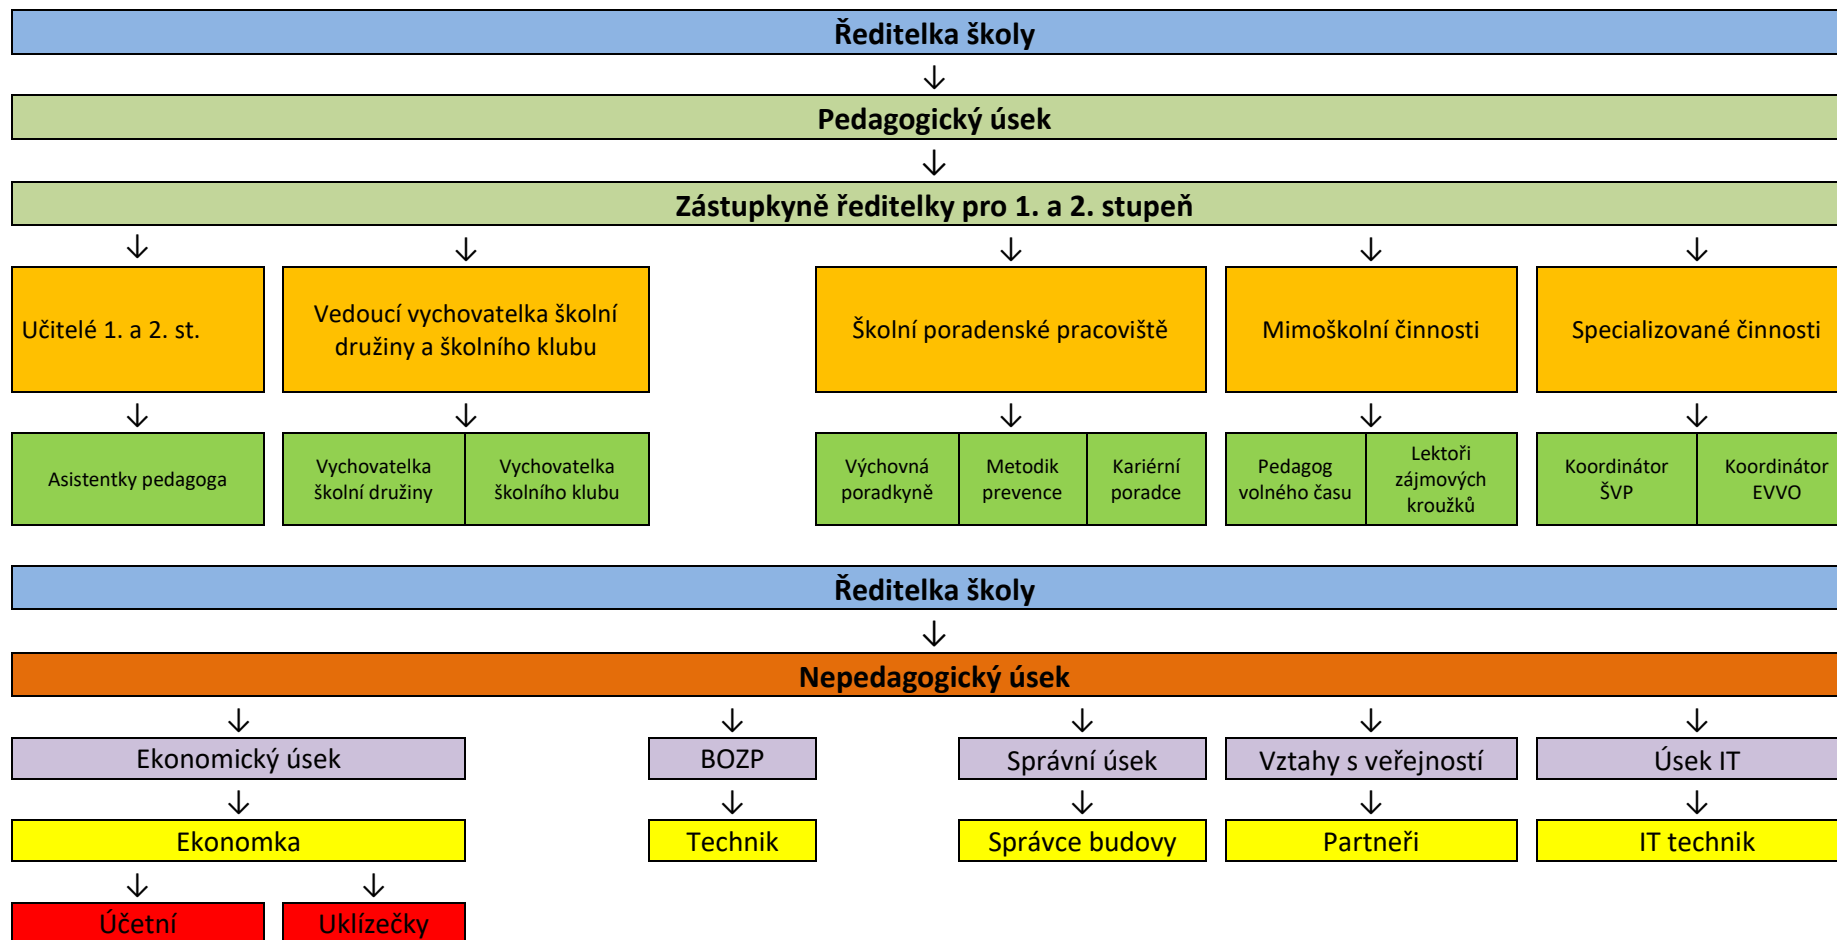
Ředitelka školy

Pedagogický úsek

Zástupkyně ředitelky pro 1. a 2. stupeň

Učitelé 1. a 2. st.

Vedoucí vychovatelka školní družiny a školního klubu

Školní poradenské pracoviště

Mimoškolní činnosti

Specializované činnosti

Asistentky pedagoga

Vychovatelka školní družiny

Vychovatelka školního klubu

Výchovná poradkyně

Metodik prevence

Kariérní poradce

Pedagog volného času

Lektoři zájmových kroužků

Koordinátor ŠVP

Koordinátor EVVO

Ředitelka školy

Nepedagogický úsek

Ekonomický úsek

BOZP

Správní úsek

Vztahy s veřejností

Úsek IT

Ekonomka

Technik

Správce budovy

Partneři

IT technik

Účetní

Uklízečky